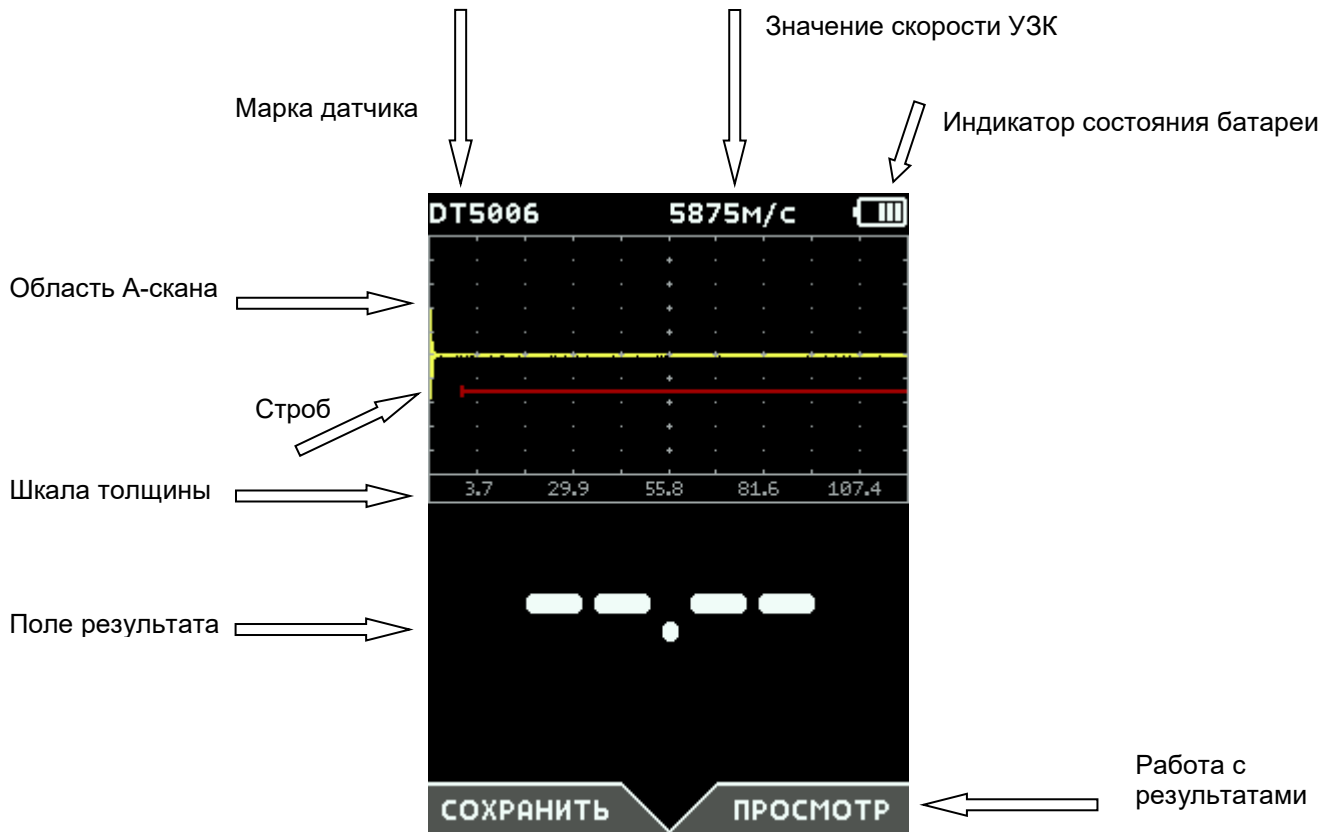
Значение скорости УЗК

Марка датчика

Индикатор состояния батареи

DT5006 5875м/с

Область А-скана

Строб

Шкала толщины

3.7 29.9 55.8 81.6 107.4

Поле результата

--.--

Работа с результатами

СОХРАНИТЬ ПРОСМОТР